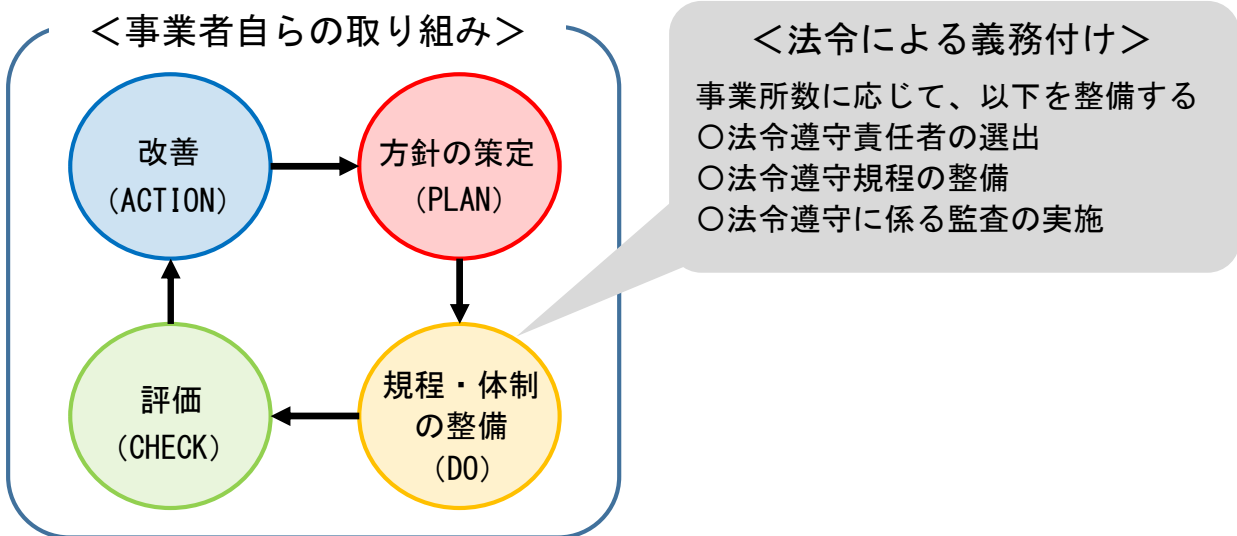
＜事業者自らの取り組み＞

改善
（ACTION）

方針の策定
（PLAN）

規程・体制の整備
（DO）

評価
（CHECK）

＜法令による義務付け＞

事業所数に応じて、以下を整備する
○法令遵守責任者の選出
○法令遵守規程の整備
○法令遵守に係る監査の実施